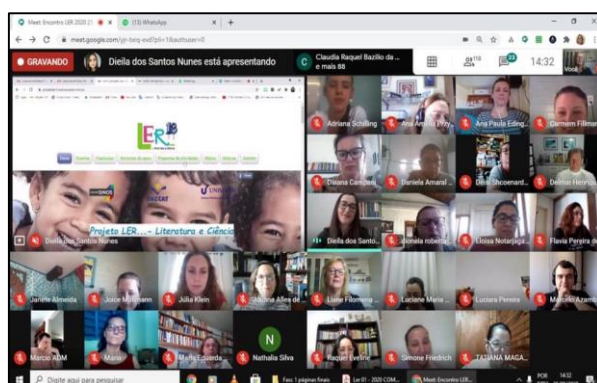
Meet: Encontro LER 2020.21 × (13) WhatsApp × +
meet.google.com/gn-bxrg-exd?pli=1&authuser=0
GRAVANDO
Dielia dos Santos Nunes está apresentando
Claudia Raquel Bazilio da ... e mais 88
118
22
14:32
Você
LER
Projeto LER... - Literatura e Ciência
Dielia dos Santos Nunes
Adriana Schilling
Ana Amelia Pizz...
Ana Paula Eding...
Carmem Fillman
Diana Campos
Daniela Amaral
Deisi Shoenard...
Delmar Henrig...
Dielia dos Santo...
daniela roberta
Eloisa Notarjaga...
Flavia Pereira de...
Janete Almeida
Joice Hofmann
Júlia Klein
Juliana Alles de...
Liane Filomena ...
Luciane Maria ...
Luciara Pereira
Marcelo Azamb...
Marcio ADM
Maria
Marlise Lacerda...
N
Nathalia Silva
Raquel Eveline
Simone Friedrich
TATIANA MAGA...
Digite aqui para pesquisar
Fasc 1 páginas finais
Ler 01 - 2020 COM...
Meet: Encontro LER...
POR
14:32